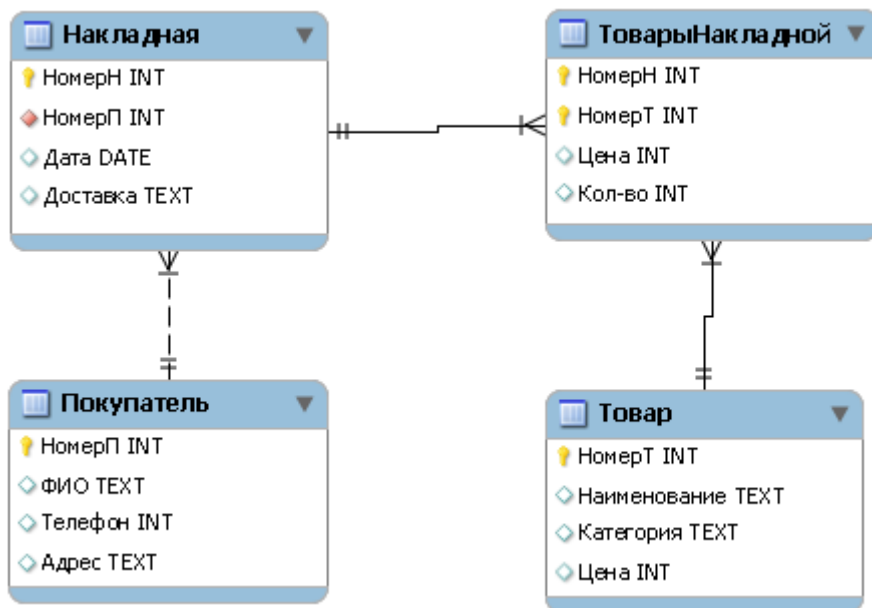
Накладная
НомерН INT
НомерП INT
Дата DATE
Доставка TEXT

ТоварыНакладной
НомерН INT
НомерТ INT
Цена INT
Кол-во INT

Покупатель
НомерП INT
ФИО TEXT
Телефон INT
Адрес TEXT

Товар
НомерТ INT
Наименование TEXT
Категория TEXT
Цена INT